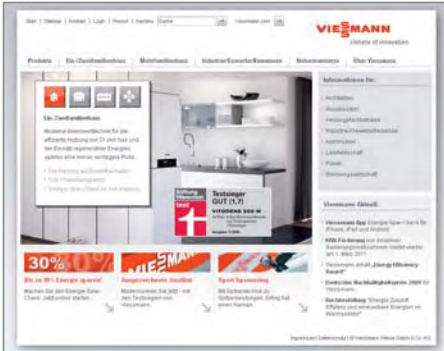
Start | Sitemap | Kontakt | Login | Presse | Karriere Suche Viessmann.com

VIESMANN
climate of innovation

Produkte | Ein-/Zweifamilienhaus | Mehrfamilienhaus | Industrie/Gewerbe/Kommunen | Referenzen | Über Viessmann

Ein-/Zweifamilienhaus

Moderne Brennwerttechnik für die effiziente Nutzung von Öl und Gas und der Einsatz regenerativer Energien spielen eine immer wichtigere Rolle.

Informationen für:

Testsieger GUT (1,7)
VITODENS 300-W
test

Viessmann Aktuell

30%
Bis zu 30% Energie sparen!

VIESMANN
Ausgezeichnete Qualität

Sport-Sponsoring